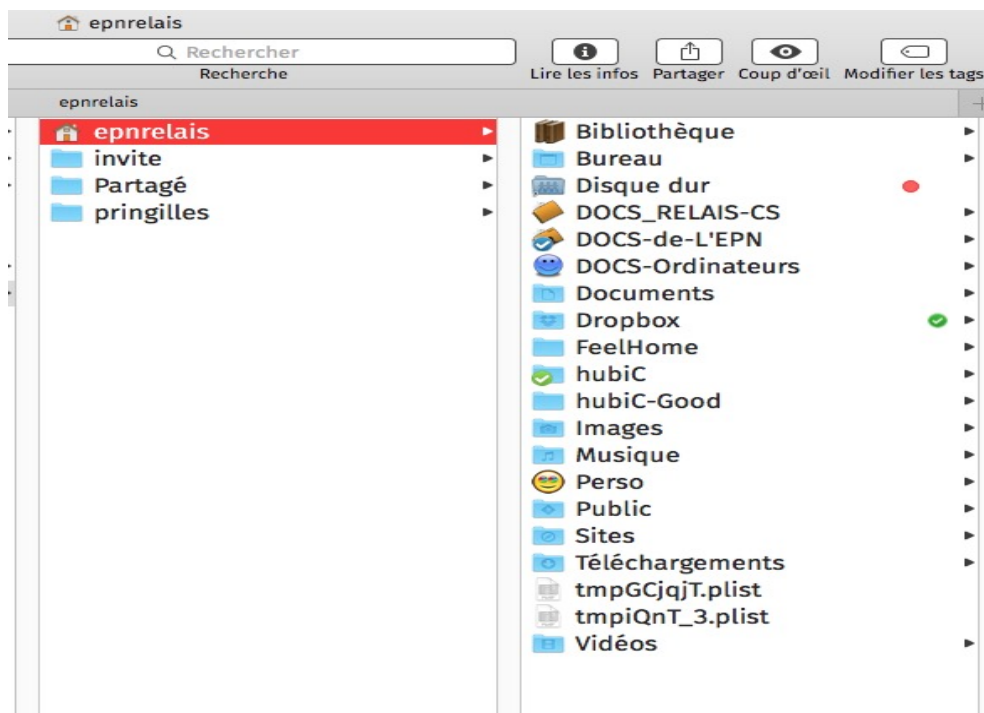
epnrelais

Rechercher
Recherche

Lire les infos
Partager
Coup d'œil
Modifier les tags

epnrelais

epnrelais
invite
Partagé
pringilles

Bibliothèque
Bureau
Disque dur
DOCS_RELAIS-CS
DOCS-de-L'EPN
DOCS-Ordinateurs
Documents
Dropbox
FeelHome
hubiC
hubiC-Good
Images
Musique
Perso
Public
Sites
Téléchargements
tmpGCjqjT.plist
tmpiQnT_3.plist
Vidéos